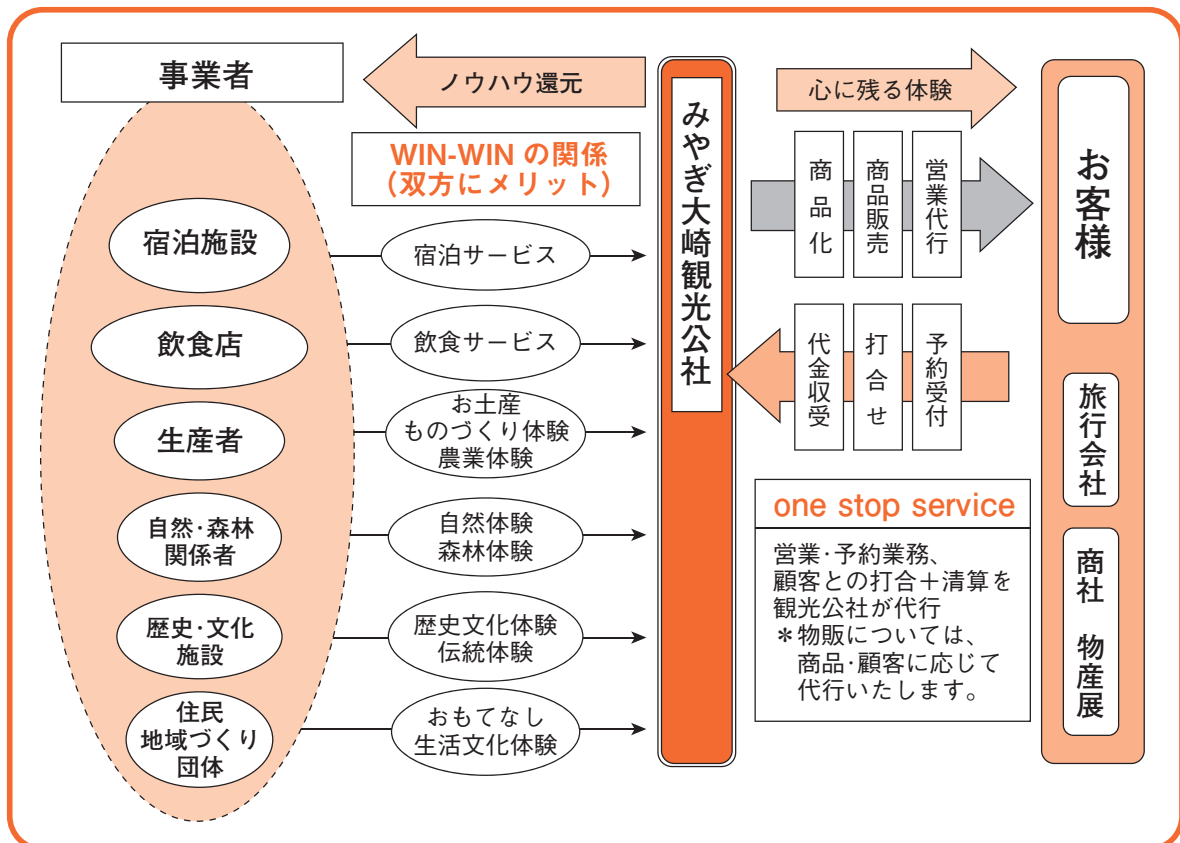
事業者

ノウハウ還元

WIN-WIN の関係
(双方にメリット)

宿泊施設

宿泊サービス

飲食店

飲食サービス

生産者

お土産
ものづくり体験
農業体験

自然·森林
関係者

自然体験
森林体験

歴史·文化
施設

歴史文化体験
伝統体験

住民
地域づくり
団体

おもてなし
生活文化体験

みやぎ大崎観光公社

心に残る体験

商品化

商品販売

営業代行

代金収受

打合せ

予約受付

one stop service

営業·予約業務、
顧客との打合+清算を
観光公社が代行
＊物販については、
商品·顧客に応じて
代行いたします。

お客様

旅行会社

商社　物産展